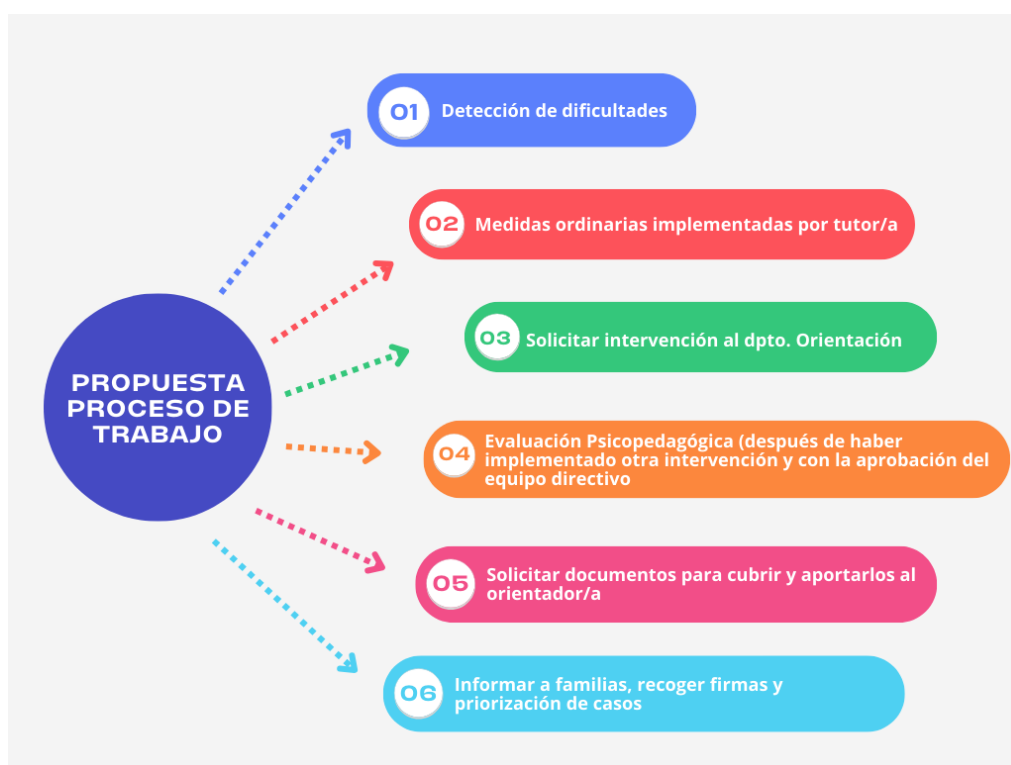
PROPUESTA PROCESO DE TRABAJO

01 Detección de dificultades

02 Medidas ordinarias implementadas por tutor/a

03 Solicitar intervención al dpto. Orientación

04 Evaluación Psicopedagógica (después de haber implementado otra intervención y con la aprobación del equipo directivo

05 Solicitar documentos para cubrir y aportarlos al orientador/a

06 Informar a familias, recoger firmas y priorización de casos